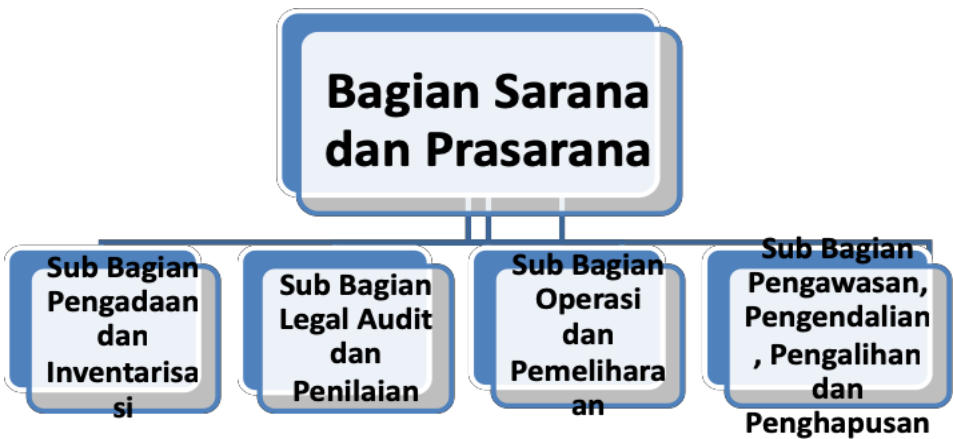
Bagian Sarana dan Prasarana

Sub Bagian Pengadaan dan Inventarisa si

Sub Bagian Legal Audit dan Penilaian

Sub Bagian Operasi dan Pemelihara an

Sub Bagian Pengawasan, Pengendalian , Pengalihan dan Penghapusan